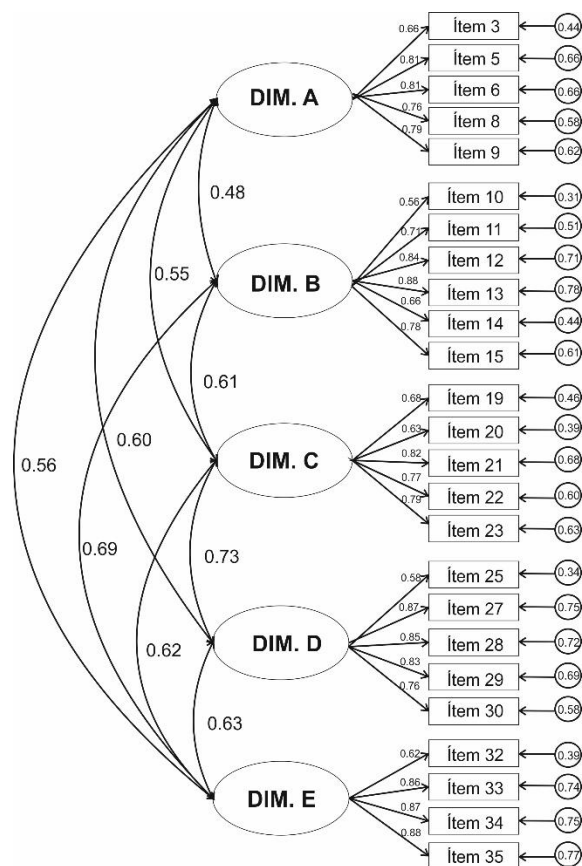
DIM. A
0.66 Ítem 3 0.44
0.81 Ítem 5 0.66
0.81 Ítem 6 0.66
0.76 Ítem 8 0.58
0.79 Ítem 9 0.62

0.48

DIM. B
0.56 Ítem 10 0.31
0.71 Ítem 11 0.51
0.84 Ítem 12 0.71
0.88 Ítem 13 0.78
0.66 Ítem 14 0.44
0.78 Ítem 15 0.61

0.55

0.61

DIM. C
0.68 Ítem 19 0.46
0.63 Ítem 20 0.39
0.82 Ítem 21 0.68
0.77 Ítem 22 0.60
0.79 Ítem 23 0.63

0.56

0.60

0.69

0.73

DIM. D
0.58 Ítem 25 0.34
0.87 Ítem 27 0.75
0.85 Ítem 28 0.72
0.83 Ítem 29 0.69
0.76 Ítem 30 0.58

0.62

0.63

DIM. E
0.62 Ítem 32 0.39
0.86 Ítem 33 0.74
0.87 Ítem 34 0.75
0.88 Ítem 35 0.77